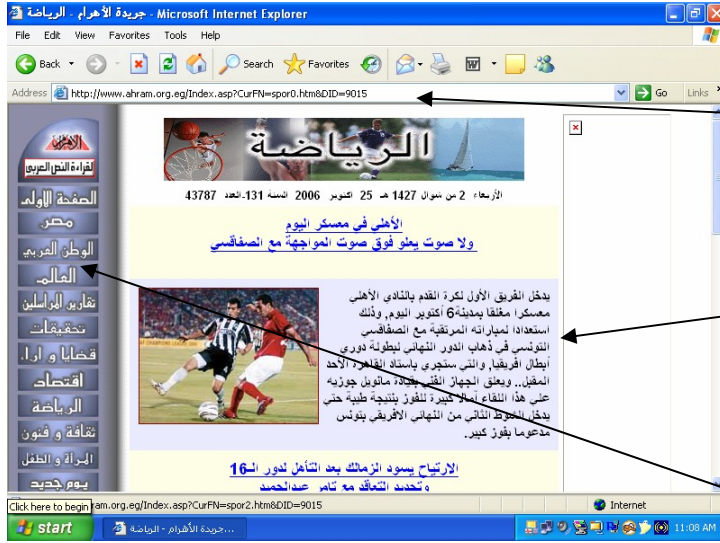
جريدة الأهرام - الرياضة - Microsoft Internet Explorer

File Edit View Favorites Tools Help

Back Search Favorites

Address http://www.ahram.org.eg/Index.asp?CurFN=spor0.htm&DID=9015 Go Links

الأهرام
لقراءة النص العربي
الصفحة الأولى
مصر
الوطن العربي
العالم
تقارير المراسلين
تحقيقات
قضايا و آراء
اقتصاد
الرياضة
ثقافة و فنون
المرأة و الطفل
يوم جديد

الرياضة

الأربعاء 2 من شوال 1427 هـ 25 أكتوبر 2006 السنة 131-العدد 43787

الأهلي في معسكر اليوم
ولا صوت يعلو فوق صوت المواجهة مع الصفاقسي

يدخل الفريق الأول لكرة القدم بالنادي الأهلي معسكرا مغلقا بمدينة6 أكتوبر اليوم، وذلك استعدادا لمباراته المرتقبة مع الصفاقسي التونسي في ذهاب الدور النهائي لبطولة دوري أبطال أفريقيا، والتي ستجري باستاد القاهرة الأحد المقبل.. ويعلق الجهاز الفني بقيادة مانويل جوزيه على هذا اللقاء آمالا كبيرة للفوز بنتيجة طيبة حتى يدخل الشوط الثاني من النهائي الافريقي بتونس مدعوما بفوز كبير.

الارتياح يسود الزمالك بعد التأهل لدور الـ16
وتجديد التعاقد مع تامر عبدالحميد

Click here to begin ram.org.eg/Index.asp?CurFN=spor2.htm&DID=9015 Internet

start جريدة الأهرام - الرياضة... 11:08 AM